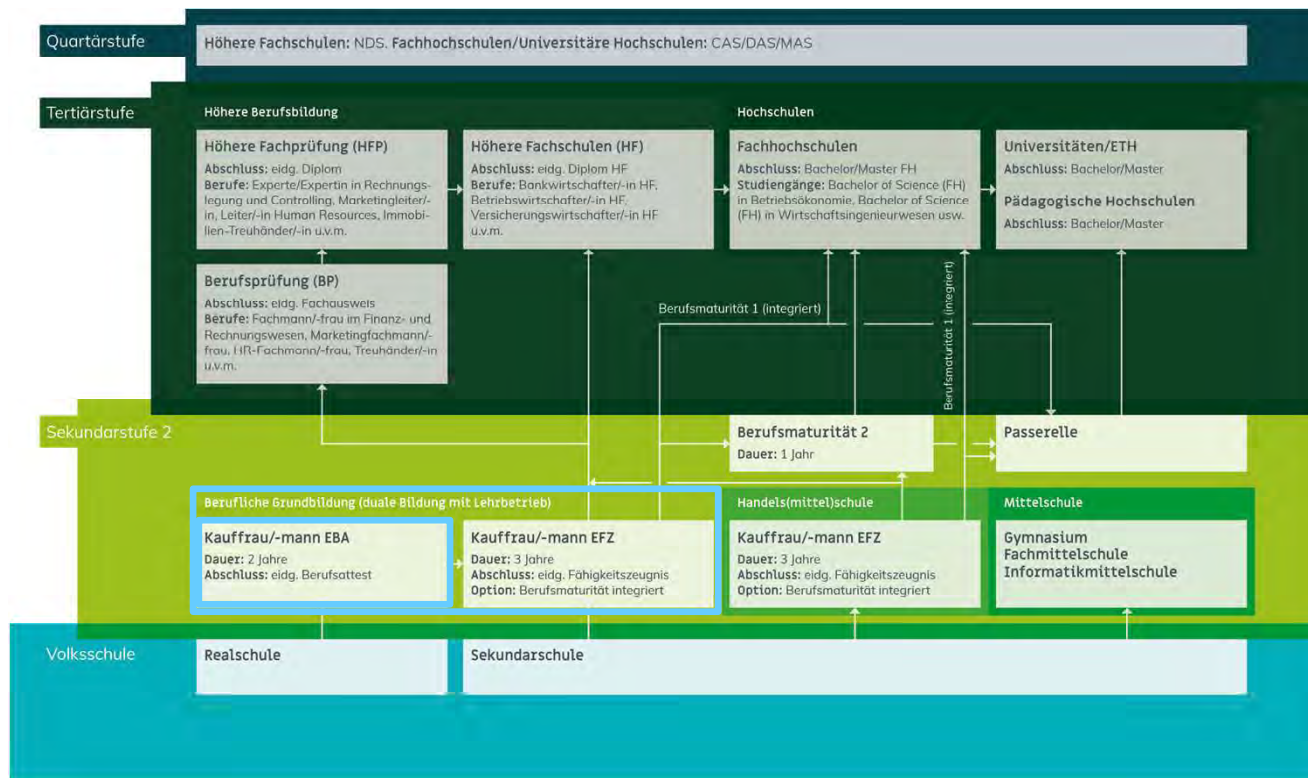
Quartärstufe

Höhere Fachschulen: NDS. Fachhochschulen/Universitäre Hochschulen: CAS/DAS/MAS

Tertiärstufe

Höhere Berufsbildung

Höhere Fachprüfung (HFP)
Abschluss: eidg. Diplom
Berufe: Experte/Expertin in Rechnungslegung und Controlling, Marketingleiter/-in, Leiter/-in Human Resources, Immobilien-Treuhänder/-in u.v.m.

Höhere Fachschulen (HF)
Abschluss: eidg. Diplom HF
Berufe: Bankwirtschafter/-in HF, Betriebswirtschafter/-in HF, Versicherungswirtschafter/-in HF u.v.m.

Hochschulen

Fachhochschulen
Abschluss: Bachelor/Master FH
Studiengänge: Bachelor of Science (FH) in Betriebsökonomie, Bachelor of Science (FH) in Wirtschaftsingenieurwesen usw.

Universitäten/ETH
Abschluss: Bachelor/Master

Pädagogische Hochschulen
Abschluss: Bachelor/Master

Berufsprüfung (BP)
Abschluss: eidg. Fachausweis
Berufe: Fachmann/-frau im Finanz- und Rechnungswesen, Marketingfachmann/-frau, HR-Fachmann/-frau, Treuhänder/-in u.v.m.

Berufsmaturität 1 (integriert)

Berufsmaturität 1 (integriert)

Sekundarstufe 2

Berufsmaturität 2
Dauer: 1 Jahr

Passerelle

Berufliche Grundbildung (duale Bildung mit Lehrbetrieb)

Kauffrau/-mann EBA
Dauer: 2 Jahre
Abschluss: eidg. Berufsattest

Kauffrau/-mann EFZ
Dauer: 3 Jahre
Abschluss: eidg. Fähigkeitszeugnis
Option: Berufsmaturität integriert

Handels(mittel)schule

Kauffrau/-mann EFZ
Dauer: 3 Jahre
Abschluss: eidg. Fähigkeitszeugnis
Option: Berufsmaturität integriert

Mittelschule

Gymnasium
Fachmittelschule
Informatikmittelschule

Volksschule

Realschule

Sekundarschule